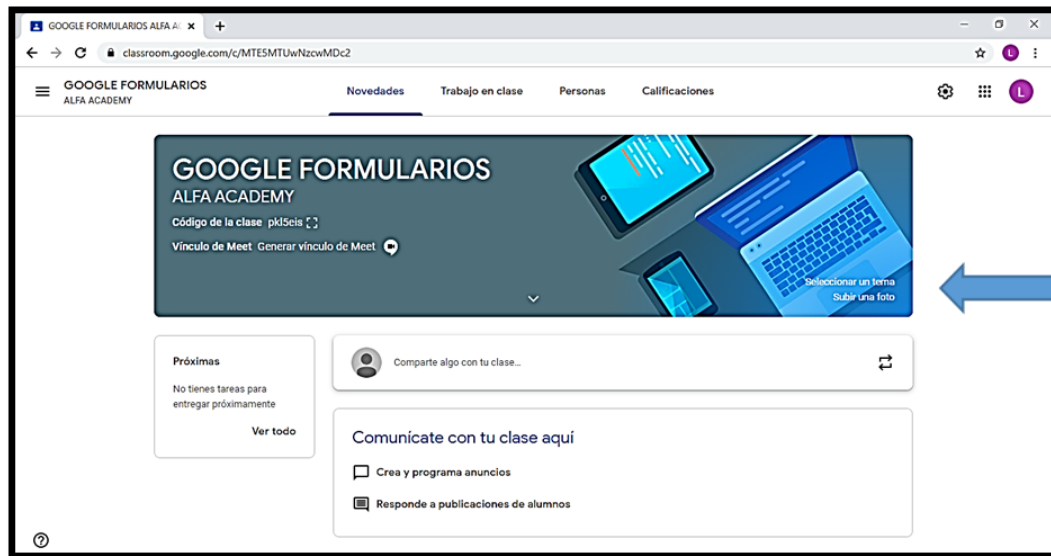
GOOGLE FORMULARIOS ALFA A ×
+
classroom.google.com/c/MTE5MTUwNzcwMDc2
L

GOOGLE FORMULARIOS
ALFA ACADEMY

Novedades
Trabajo en clase
Personas
Calificaciones

L

GOOGLE FORMULARIOS
ALFA ACADEMY
Código de la clase pkl5eis
Vínculo de Meet Generar vínculo de Meet

Seleccionar un tema
Subir una foto

Próximas
No tienes tareas para entregar próximamente
Ver todo

Comparte algo con tu clase...

Comunícate con tu clase aquí
Crea y programa anuncios
Responde a publicaciones de alumnos

?